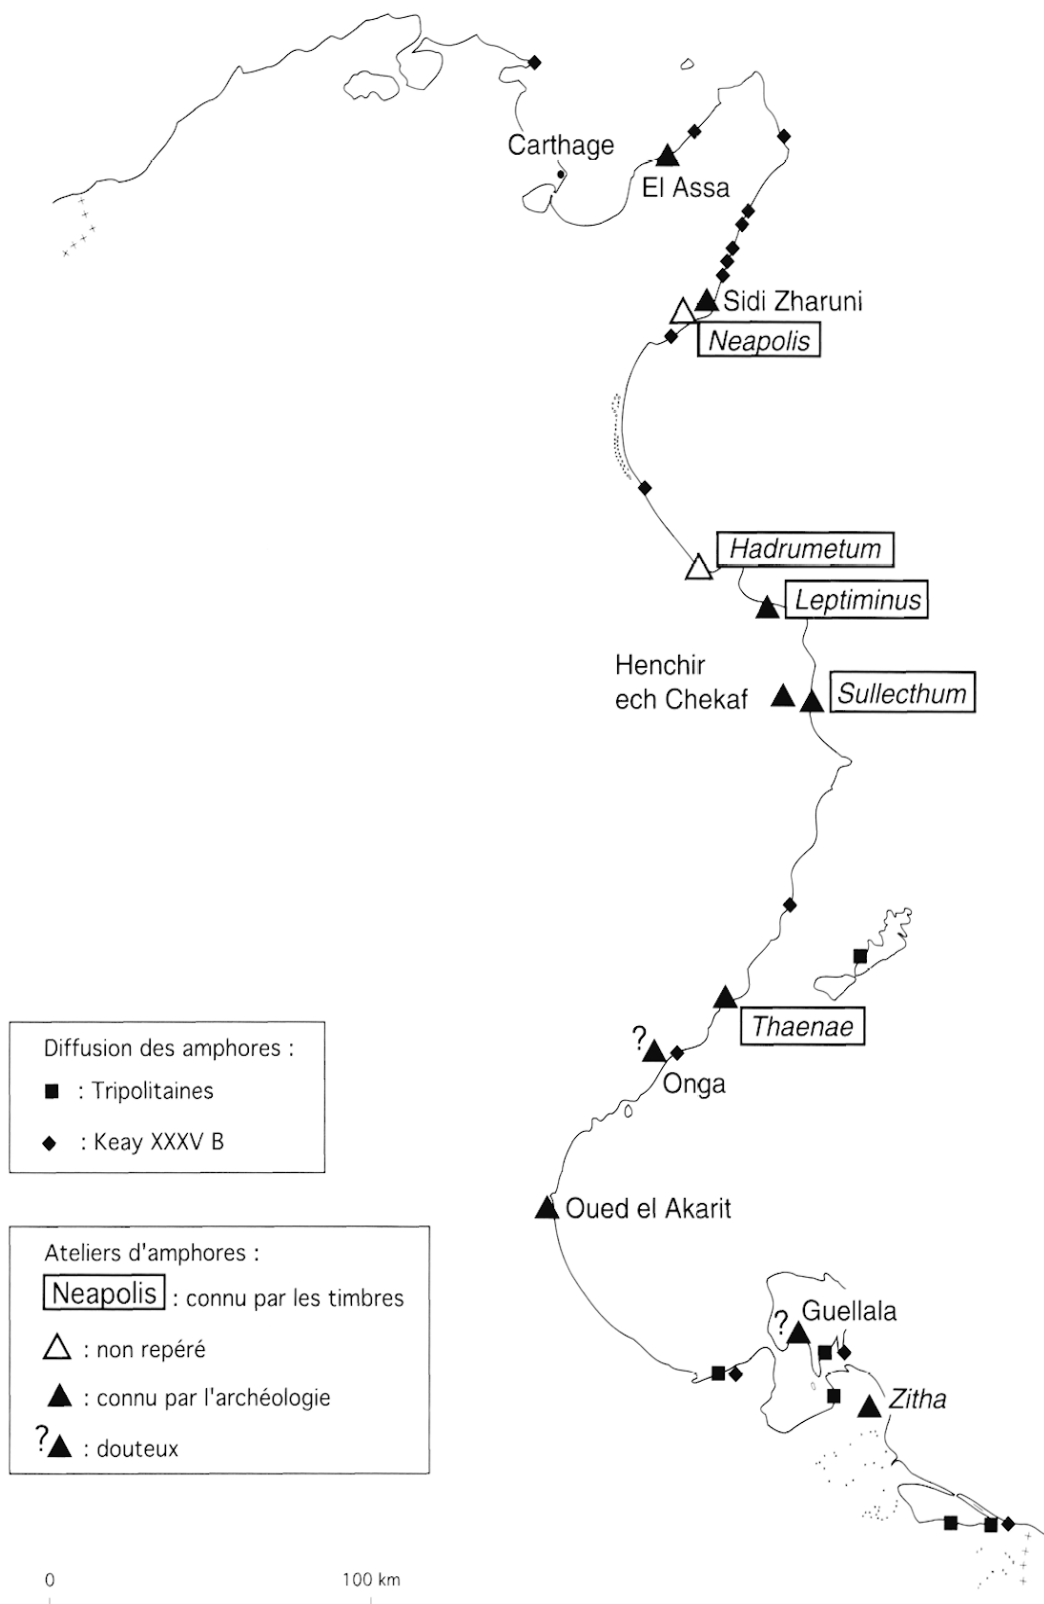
Carthage

El Assa

Sidi Zharuni

Neapolis

Hadrumetum

Leptiminus

Henchir ech Chekaf

Sullecthum

Thaenae

?

Onga

Oued el Akarit

?

Guellala

Zitha

Diffusion des amphores :

■ : Tripolitaines

◆ : Keay XXXV B

Ateliers d'amphores :

Neapolis : connu par les timbres

△ : non repéré

▲ : connu par l'archéologie

?▲ : douteux

0

100 km